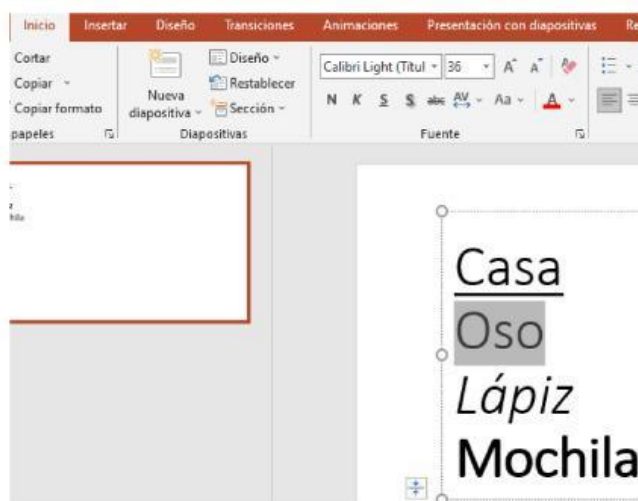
Inicio Insertar Diseño Transiciones Animaciones Presentación con diapositivas Re

Cortar
Copiar
Copiar formato
papeles

Nueva diapositiva
Diseño
Restablecer
Sección
Diapositivas

Calibri Light (Titul 36
N K S S abc AV Aa A
Fuente

Casa
Oso
Lápiz
Mochila